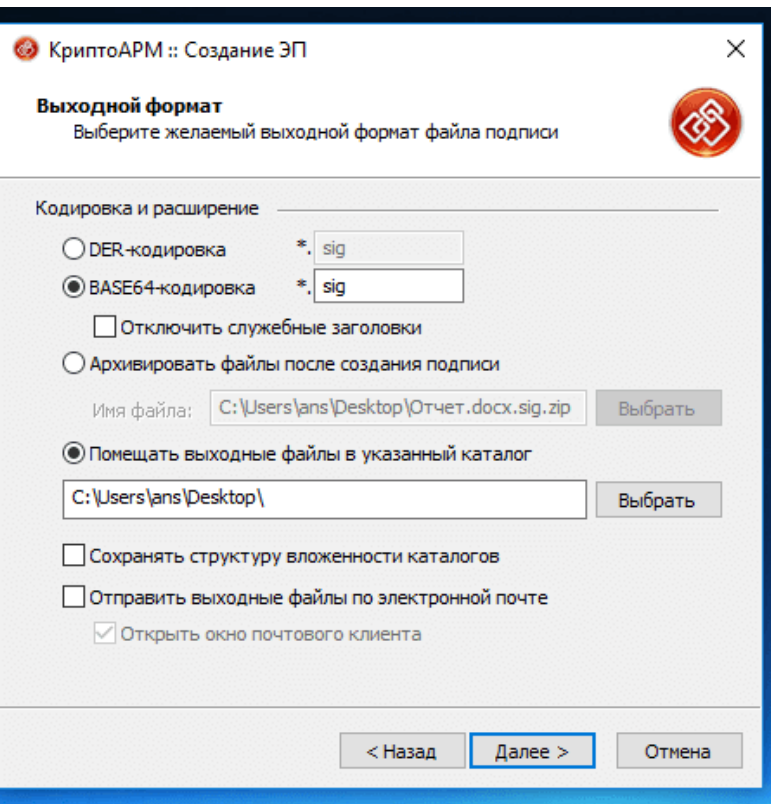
КриптоАРМ :: Создание ЭП

Выходной формат
Выберите желаемый выходной формат файла подписи

Кодировка и расширение

DER-кодировка *. sig

BASE64-кодировка *. sig

Отключить служебные заголовки

Архивировать файлы после создания подписи

Имя файла: C:\Users\ans\Desktop\Отчет.docx.sig.zip Выбрать

Помещать выходные файлы в указанный каталог

C:\Users\ans\Desktop\ Выбрать

Сохранять структуру вложенности каталогов

Отправить выходные файлы по электронной почте

Открыть окно почтового клиента

< Назад Далее > Отмена